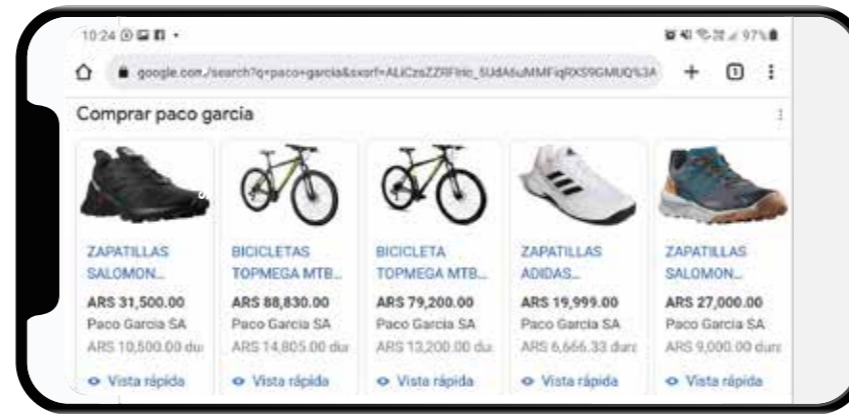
10:24

97%

google.com/search?q=paco+garcia&sxsrf=ALiCzsZZRFIntc_5UdA6uMMFiqRXS9GMUQ%3A

1

Comprar paco garcía

ZAPATILLAS SALOMON...
ARS 31,500.00
Paco Garcia SA
ARS 10,500.00 du
Vista rápida

BICICLETAS TOPMEGA MTB...
ARS 88,830.00
Paco Garcia SA
ARS 14,805.00 dur
Vista rápida

BICICLETA TOPMEGA MTB...
ARS 79,200.00
Paco Garcia SA
ARS 13,200.00 du
Vista rápida

ZAPATILLAS ADIDAS...
ARS 19,999.00
Paco Garcia SA
ARS 6,666.33 dura
Vista rápida

ZAPATILLAS SALOMON...
ARS 27,000.00
Paco Garcia SA
ARS 9,000.00 dura
Vista rápida